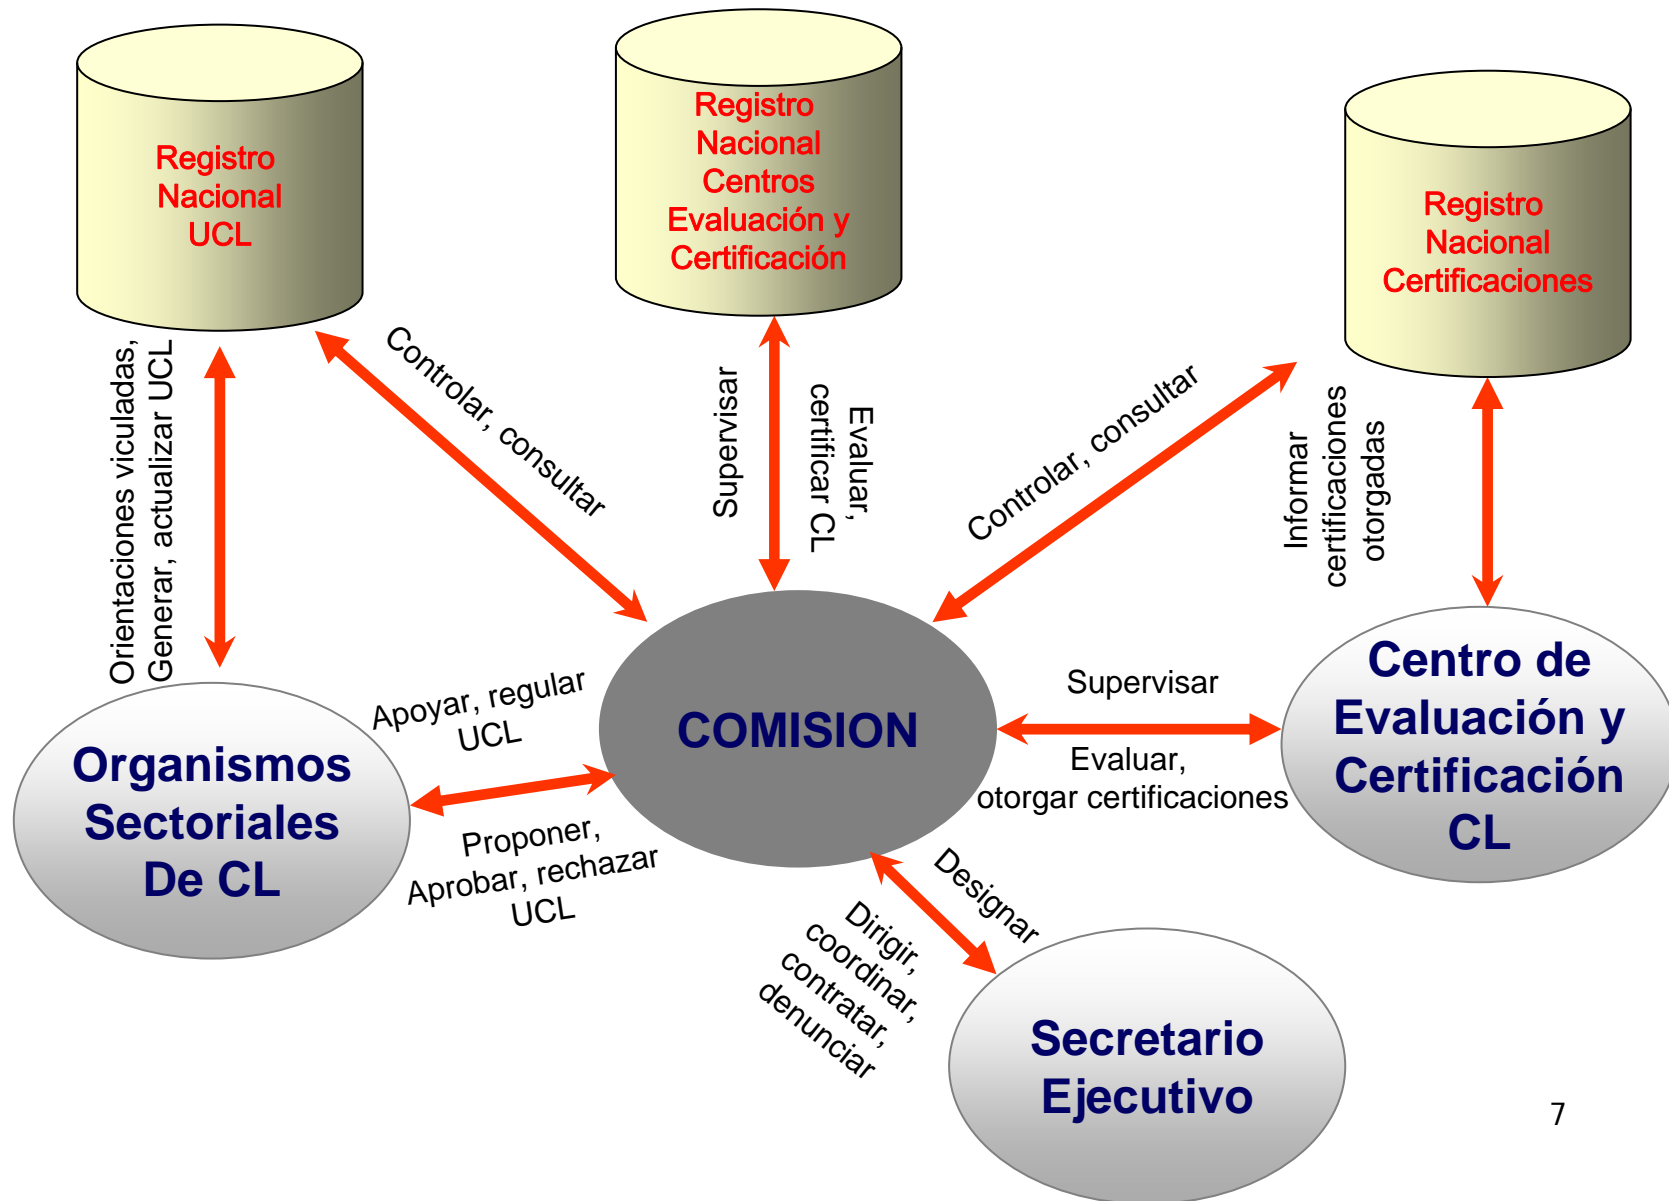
Registro Nacional UCL

Registro Nacional Centros Evaluación y Certificación

Registro Nacional Certificaciones

Orientaciones viculadas, Generar, actualizar UCL

Controlar, consultar

Supervisar

Evaluar, certificar CL

Controlar, consultar

Informar certificaciones otorgadas

Organismos Sectoriales De CL

Apoyar, regular UCL

Proponer, Aprobar, rechazar UCL

COMISION

Supervisar

Evaluar, otorgar certificaciones

Centro de Evaluación y Certificación CL

Designar

Dirigir, coordinar, contratar, denunciar

Secretario Ejecutivo

7